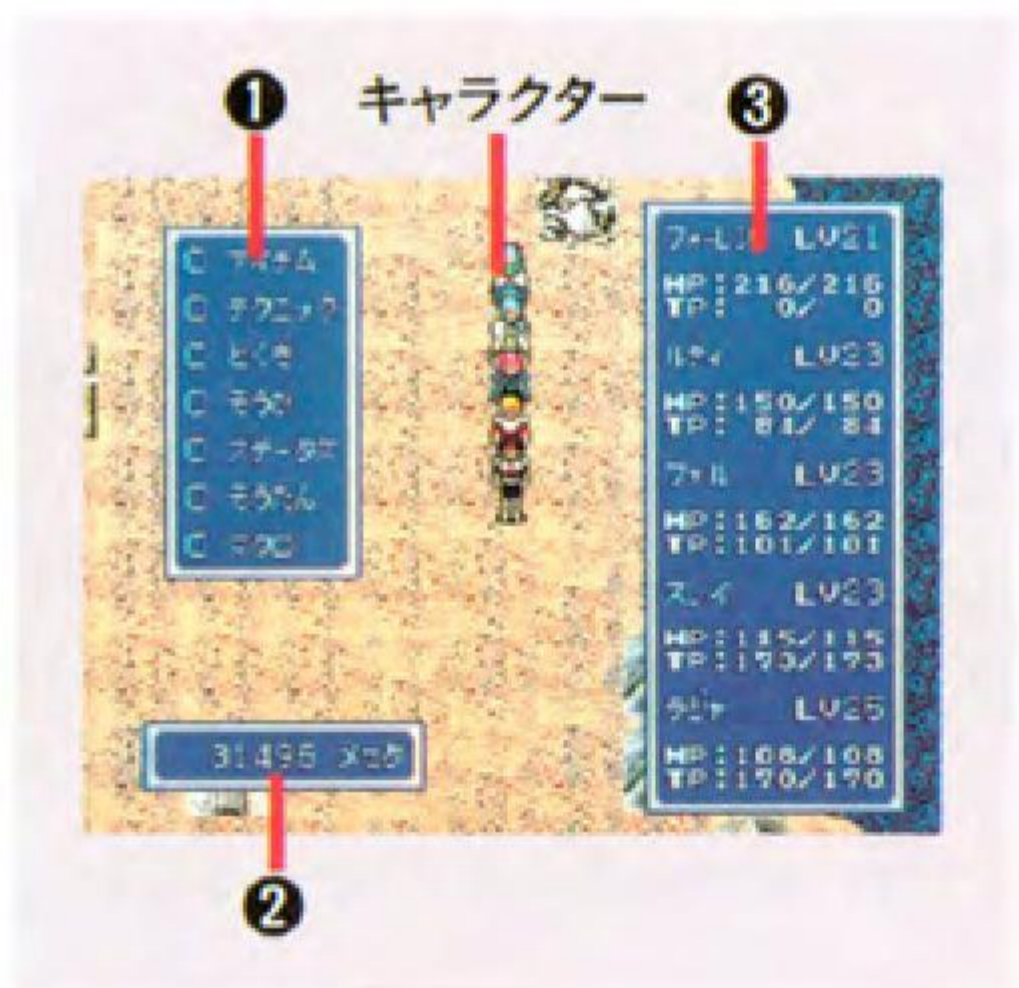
❶ キャラクター ❸

アイテム
テクニック
とくぎ
そうび
ステータス
そうだん
マクロ

31495 メセタ

❷

フォーレン LV21
HP:216/216
TP: 0/ 0
ルディ LV23
HP:150/150
TP: 84/ 84
ファル LV23
HP:162/162
TP:101/101
ス゛イ LV23
HP:115/115
TP:173/173
ラジャ LV25
HP:108/108
TP:170/170